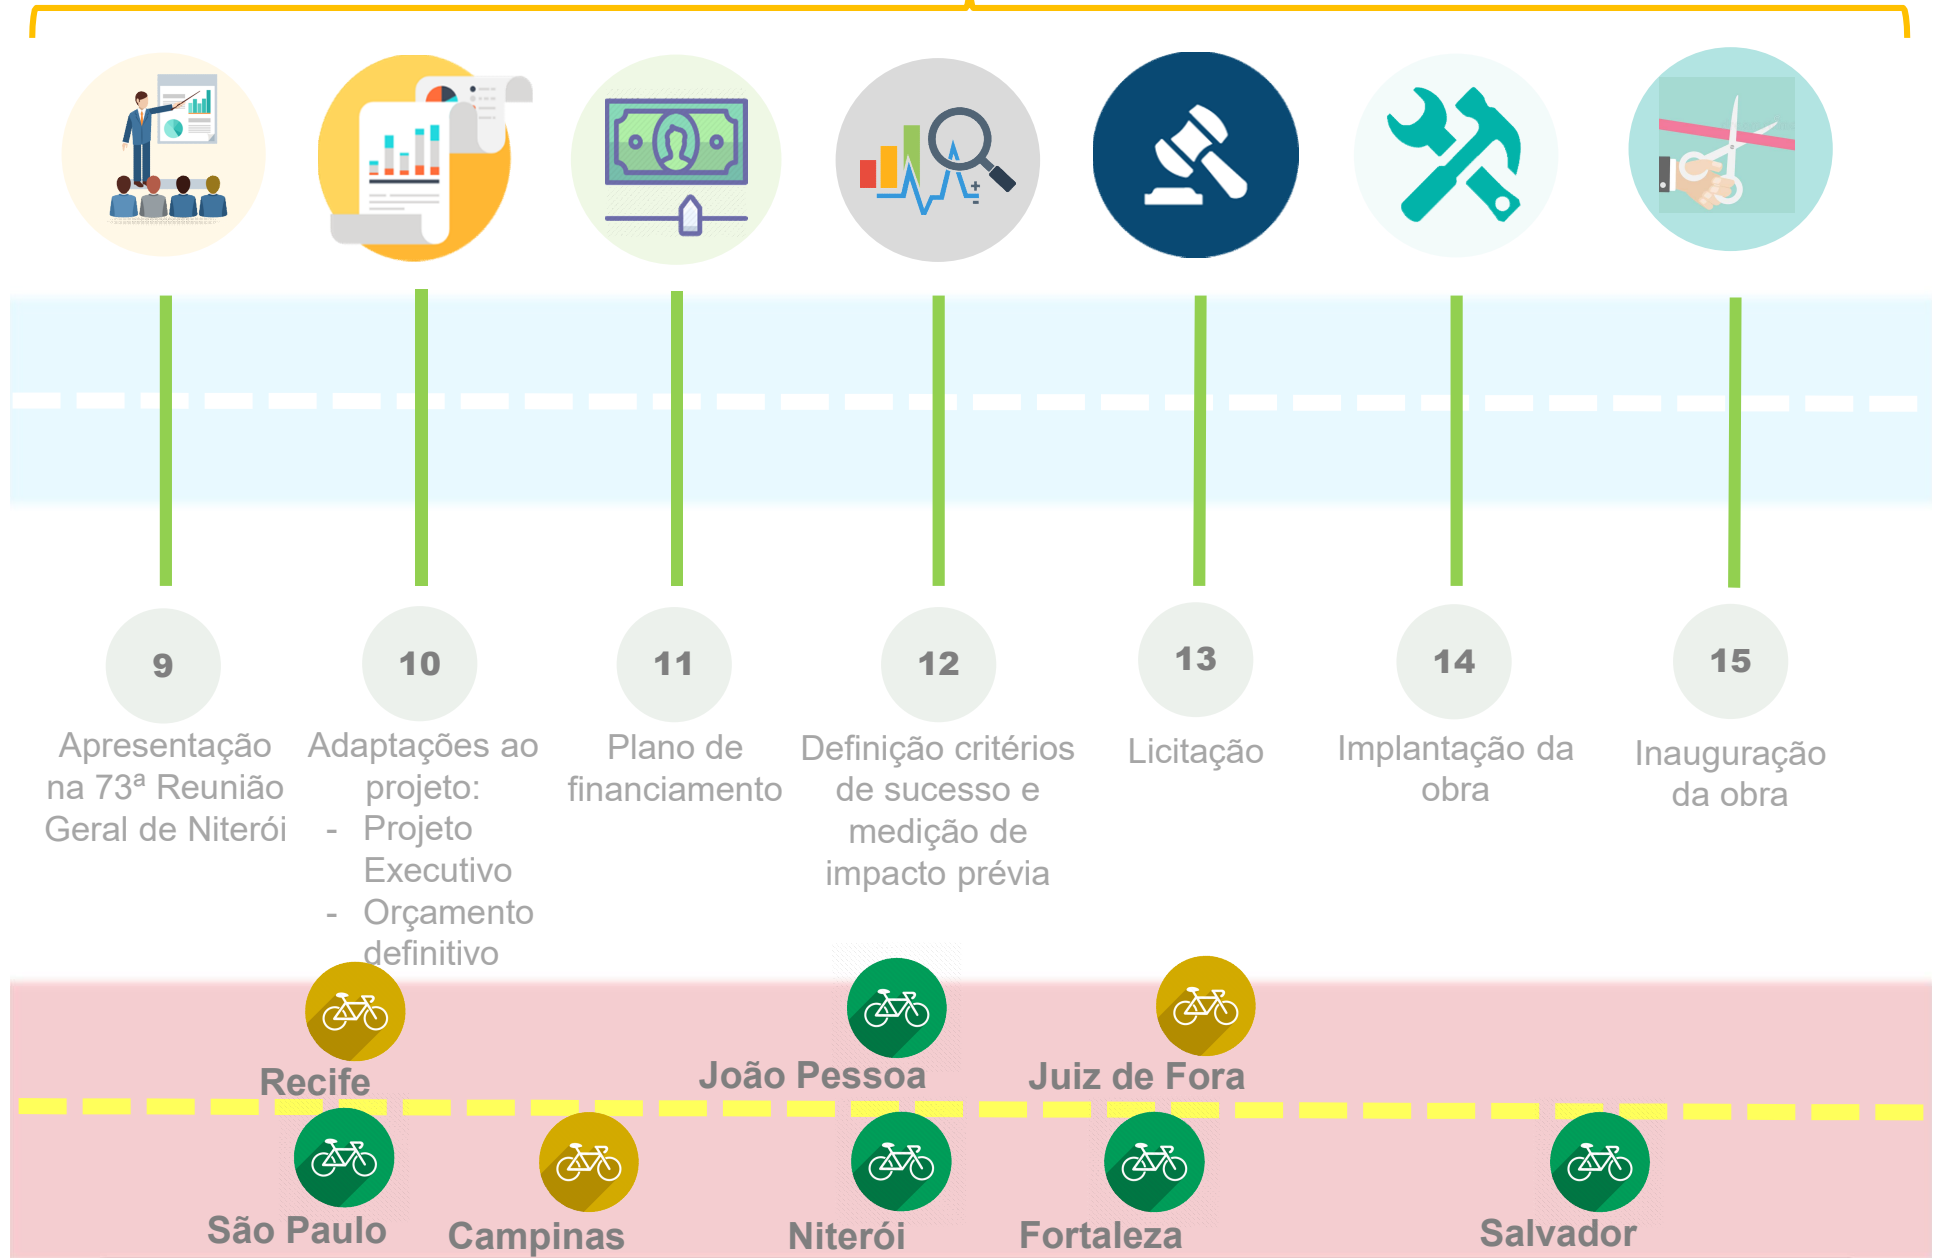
9
Apresentação na 73ª Reunião Geral de Niterói

10
Adaptações ao projeto:
- Projeto Executivo
- Orçamento definitivo

11
Plano de financiamento

12
Definição critérios de sucesso e medição de impacto prévia

13
Licitação

14
Implantação da obra

15
Inauguração da obra

Recife
João Pessoa
Juiz de Fora
São Paulo
Campinas
Niterói
Fortaleza
Salvador